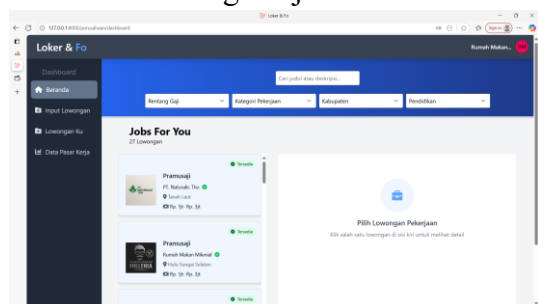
Loker & Fo

127.0.0.1:8000/perusahaan/dashboard

Loker & Fo

Rumah Makan...

Dashboard

Beranda

Input Lowongan

Lowongan Ku

Data Pasar Kerja

Cari judul atau deskripsi...

Rentang Gaji

Kategori Pekerjaan

Kabupaten

Pendidikan

Jobs For You

27 Lowongan

Tersedia

Pramusaji

PT. Naturalic Tbs

Tanah Laut

Rp. 1jt - Rp. 3jt

Tersedia

Pramusaji

Rumah Makan Milenial

Hulu Sungai Selatan

Rp. 1jt - Rp. 3jt

Tersedia

Pilih Lowongan Pekerjaan

Klik salah satu lowongan di sisi kiri untuk melihat detail